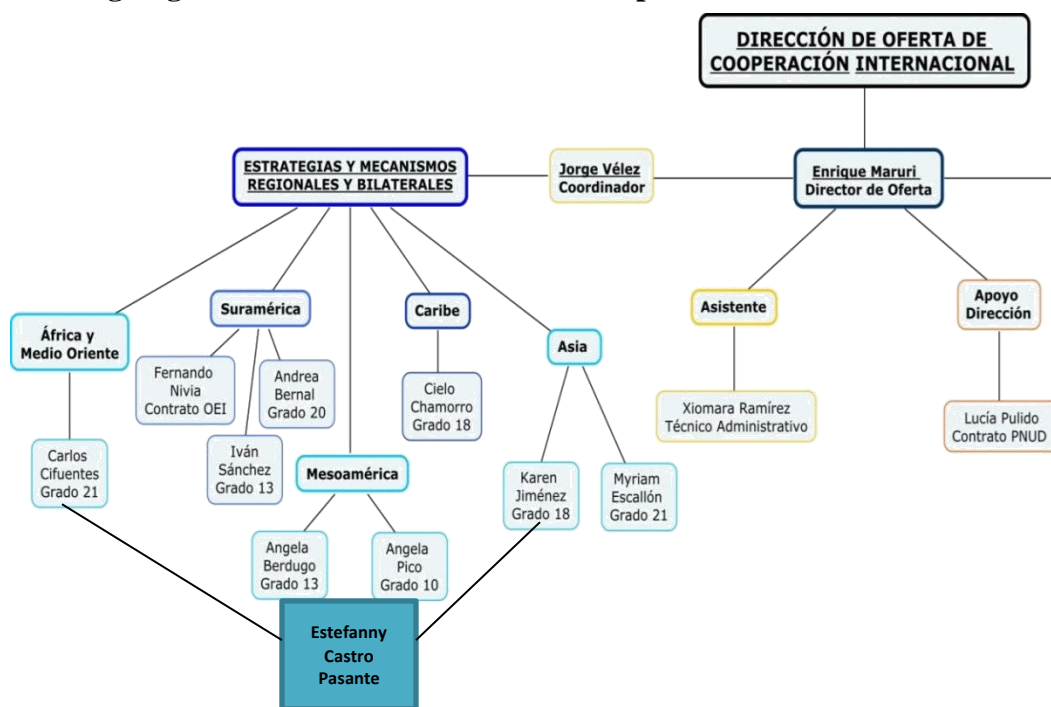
DIRECCIÓN DE OFERTA DE COOPERACIÓN INTERNACIONAL

ESTRATEGIAS Y MECANISMOS REGIONALES Y BILATERALES

Jorge Vélez
Coordinador

Enrique Maruri
Director de Oferta

África y Medio Oriente

Carlos Cifuentes Grado 21

Suramérica

Fernando Nivia Contrato OEI

Andrea Bernal Grado 20

Iván Sánchez Grado 13

Mesoamérica

Angela Berdugo Grado 13

Angela Pico Grado 10

Caribe

Cielo Chamorro Grado 18

Asia

Karen Jiménez Grado 18

Myriam Escallón Grado 21

Asistente

Xiomara Ramírez Técnico Administrativo

Apoyo Dirección

Lucía Pulido Contrato PNUD

Estefanny Castro Pasante